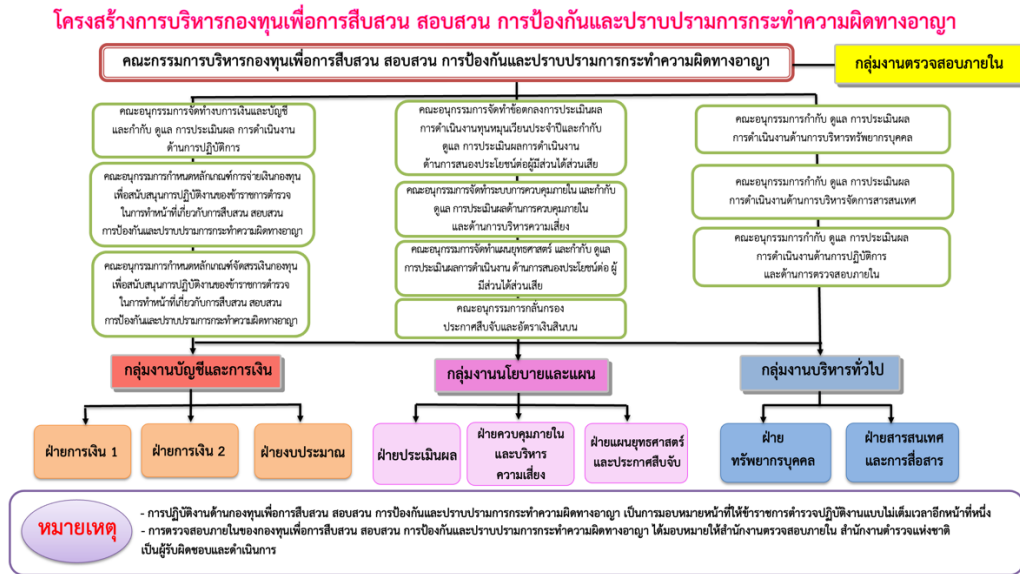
โครงสร้างการบริหารกองทุนเพื่อการสืบสวน สอบสวน การป้องกันและปราบปรามการกระทำความผิดทางอาญา

คณะกรรมการบริหารกองทุนเพื่อการสืบสวน สอบสวน การป้องกันและปราบปรามการกระทำความผิดทางอาญา

กลุ่มงานตรวจสอบภายใน

คณะอนุกรรมการจัดทำงบการเงินและบัญชี และกำกับ ดูแล การประเมินผล การดำเนินงานด้านการปฏิบัติการ

คณะอนุกรรมการกำหนดหลักเกณฑ์การจ่ายเงินกองทุนเพื่อสนับสนุนการปฏิบัติงานของข้าราชการตำรวจในการทำหน้าที่เกี่ยวกับการสืบสวน สอบสวน การป้องกันและปราบปรามการกระทำความผิดทางอาญา

คณะอนุกรรมการกำหนดหลักเกณฑ์จัดสรรเงินกองทุนเพื่อสนับสนุนการปฏิบัติงานของข้าราชการตำรวจในการทำหน้าที่เกี่ยวกับการสืบสวน สอบสวน การป้องกันและปราบปรามการกระทำความผิดทางอาญา

คณะอนุกรรมการจัดทำข้อตกลงการประเมินผลการดำเนินงานทุนหมุนเวียนประจำปีและกำกับดูแล การประเมินผลการดำเนินงานด้านการสนองประโยชน์ต่อผู้มีส่วนได้ส่วนเสีย

คณะอนุกรรมการจัดทำระบบการควบคุมภายใน และกำกับดูแล การประเมินผลด้านการควบคุมภายในและด้านการบริหารความเสี่ยง

คณะอนุกรรมการจัดทำแผนยุทธศาสตร์ และกำกับ ดูแล การประเมินผลการดำเนินงาน ด้านการสนองประโยชน์ต่อ ผู้มีส่วนได้ส่วนเสีย

คณะอนุกรรมการกลั่นกรองประกาศสืบจับและอัตราเงินสินบน

คณะอนุกรรมการกำกับ ดูแล การประเมินผลการดำเนินงานด้านการบริหารทรัพยากรบุคคล

คณะอนุกรรมการกำกับ ดูแล การประเมินผลการดำเนินงานด้านการบริหารจัดการสารสนเทศ

คณะอนุกรรมการกำกับ ดูแล การประเมินผลการดำเนินงานด้านการปฏิบัติการ และด้านการตรวจสอบภายใน

กลุ่มงานบัญชีและการเงิน

กลุ่มงานนโยบายและแผน

กลุ่มงานบริหารทั่วไป

ฝ่ายการเงิน 1

ฝ่ายการเงิน 2

ฝ่ายงบประมาณ

ฝ่ายประเมินผล

ฝ่ายควบคุมภายในและบริหารความเสี่ยง

ฝ่ายแผนยุทธศาสตร์และประกาศสืบจับ

ฝ่ายทรัพยากรบุคคล

ฝ่ายสารสนเทศและการสื่อสาร

หมายเหตุ

- การปฏิบัติงานด้านกองทุนเพื่อการสืบสวน สอบสวน การป้องกันและปราบปรามการกระทำความผิดทางอาญา เป็นการมอบหมายหน้าที่ให้ข้าราชการตำรวจปฏิบัติงานแบบไม่เต็มเวลาอีกหน้าที่หนึ่ง
- การตรวจสอบภายในของกองทุนเพื่อการสืบสวน สอบสวน การป้องกันและปราบปรามการกระทำความผิดทางอาญา ได้มอบหมายให้สำนักงานตรวจสอบภายใน สำนักงานตำรวจแห่งชาติ เป็นผู้รับผิดชอบและดำเนินการ